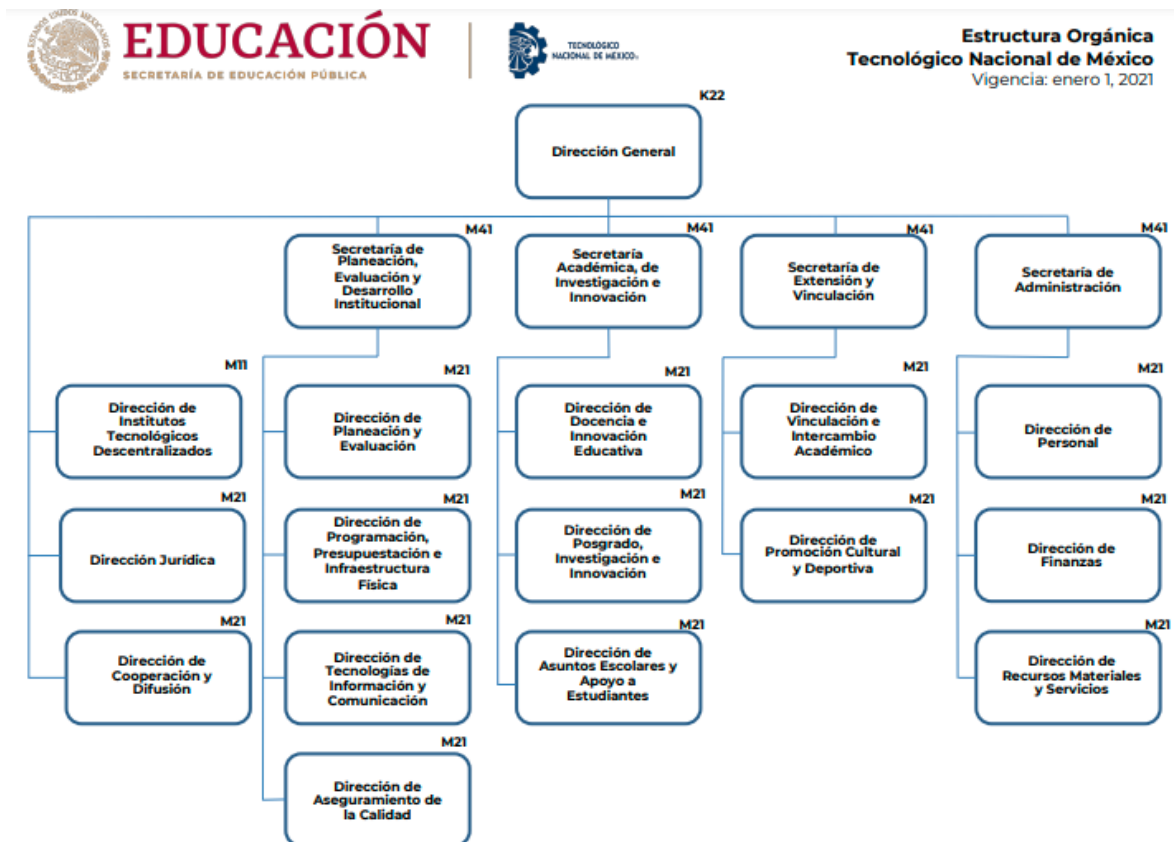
ESTADOS UNIDOS MEXICANOS

EDUCACIÓN
SECRETARÍA DE EDUCACIÓN PÚBLICA

TECNOLÓGICO NACIONAL DE MÉXICO

Estructura Orgánica
Tecnológico Nacional de México
Vigencia: enero 1, 2021

K22
Dirección General

M41
Secretaría de Planeación, Evaluación y Desarrollo Institucional

M41
Secretaría Académica, de Investigación e Innovación

M41
Secretaría de Extensión y Vinculación

M41
Secretaría de Administración

M11
Dirección de Institutos Tecnológicos Descentralizados

M21
Dirección Jurídica

M21
Dirección de Cooperación y Difusión

M21
Dirección de Planeación y Evaluación

M21
Dirección de Programación, Presupuestación e Infraestructura Física

M21
Dirección de Tecnologías de Información y Comunicación

M21
Dirección de Aseguramiento de la Calidad

M21
Dirección de Docencia e Innovación Educativa

M21
Dirección de Posgrado, Investigación e Innovación

M21
Dirección de Asuntos Escolares y Apoyo a Estudiantes

M21
Dirección de Vinculación e Intercambio Académico

M21
Dirección de Promoción Cultural y Deportiva

M21
Dirección de Personal

M21
Dirección de Finanzas

M21
Dirección de Recursos Materiales y Servicios